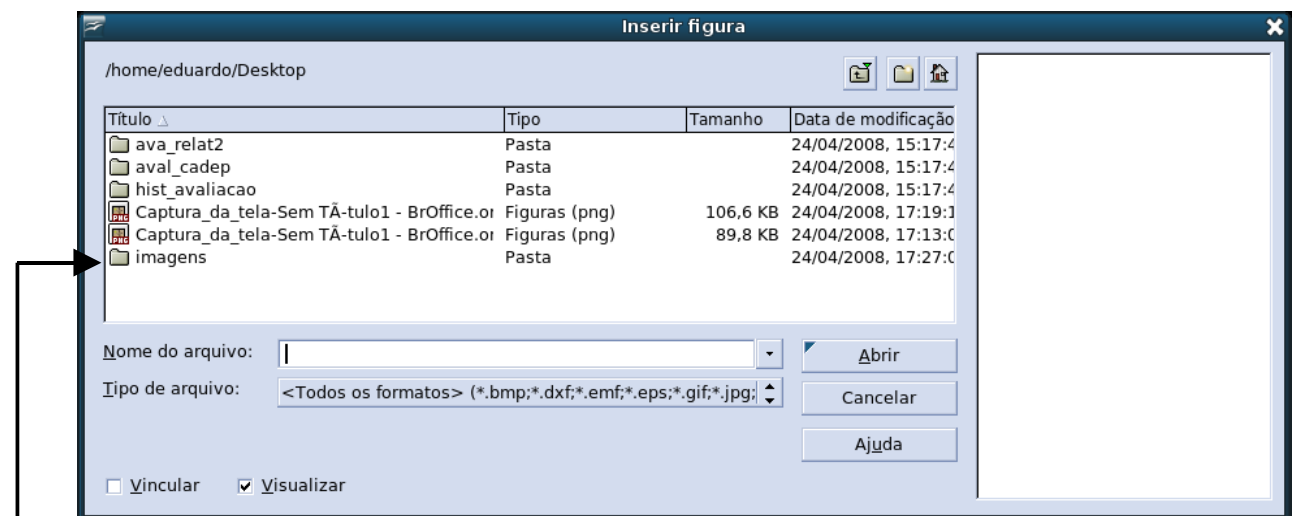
Inserir figura

/home/eduardo/Desktop

| Título | Tipo | Tamanho | Data de modificação |
|---|---|---|---|
| ava_relat2 | Pasta | | 24/04/2008, 15:17:4 |
| aval_cadep | Pasta | | 24/04/2008, 15:17:4 |
| hist_avaliacao | Pasta | | 24/04/2008, 15:17:4 |
| Captura_da_tela-Sem TÃ-tulo1 - BrOffice.or | Figuras (png) | 106,6 KB | 24/04/2008, 17:19:1 |
| Captura_da_tela-Sem TÃ-tulo1 - BrOffice.or | Figuras (png) | 89,8 KB | 24/04/2008, 17:13:0 |
| imagens | Pasta | | 24/04/2008, 17:27:0 |

Nome do arquivo:

Tipo de arquivo: <Todos os formatos> (*.bmp;*.dxf;*.emf;*.eps;*.gif;*.jpg;

Abrir

Cancelar

Ajuda

Vincular

Visualizar